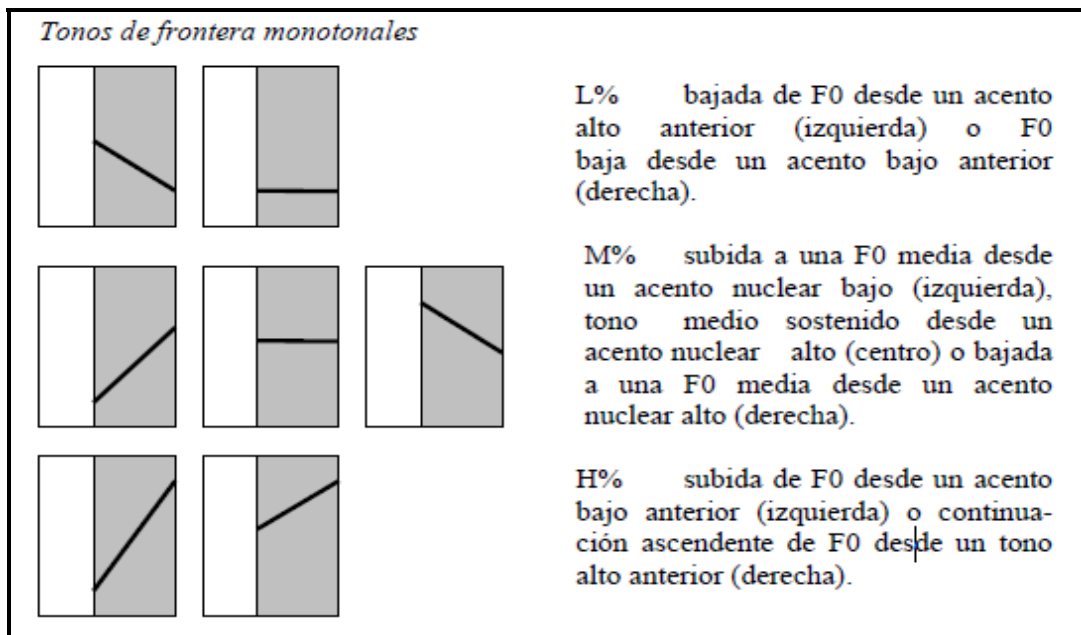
Tonos de frontera monotonales

L% bajada de F0 desde un acento alto anterior (izquierda) o F0 baja desde un acento bajo anterior (derecha).

M% subida a una F0 media desde un acento nuclear bajo (izquierda), tono medio sostenido desde un acento nuclear alto (centro) o bajada a una F0 media desde un acento nuclear alto (derecha).

H% subida de F0 desde un acento bajo anterior (izquierda) o continuación ascendente de F0 desde un tono alto anterior (derecha).